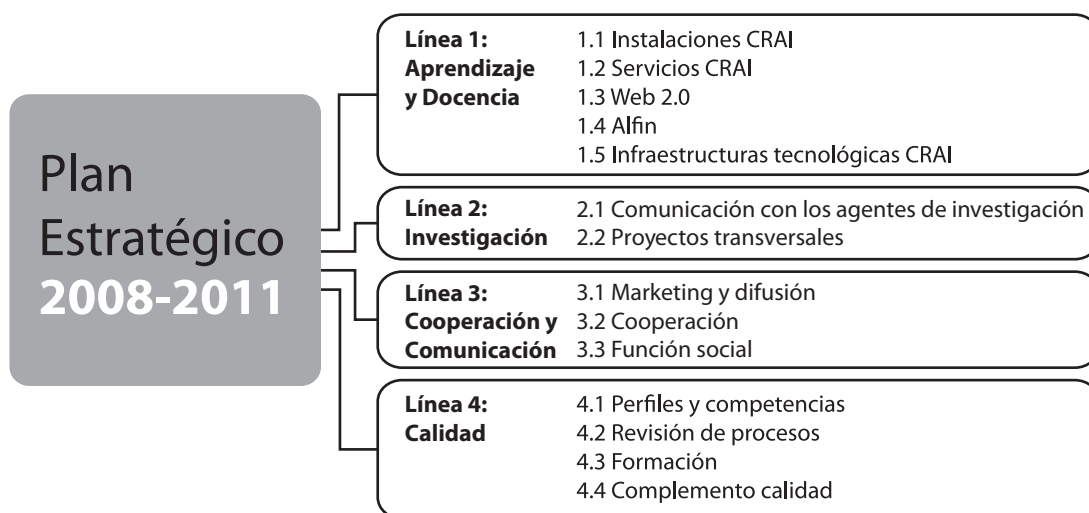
Plan Estratégico 2008-2011

Línea 1: Aprendizaje y Docencia
1.1 Instalaciones CRAI
1.2 Servicios CRAI
1.3 Web 2.0
1.4 Alfin
1.5 Infraestructuras tecnológicas CRAI

Línea 2: Investigación
2.1 Comunicación con los agentes de investigación
2.2 Proyectos transversales

Línea 3: Cooperación y Comunicación
3.1 Marketing y difusión
3.2 Cooperación
3.3 Función social

Línea 4: Calidad
4.1 Perfiles y competencias
4.2 Revisión de procesos
4.3 Formación
4.4 Complemento calidad